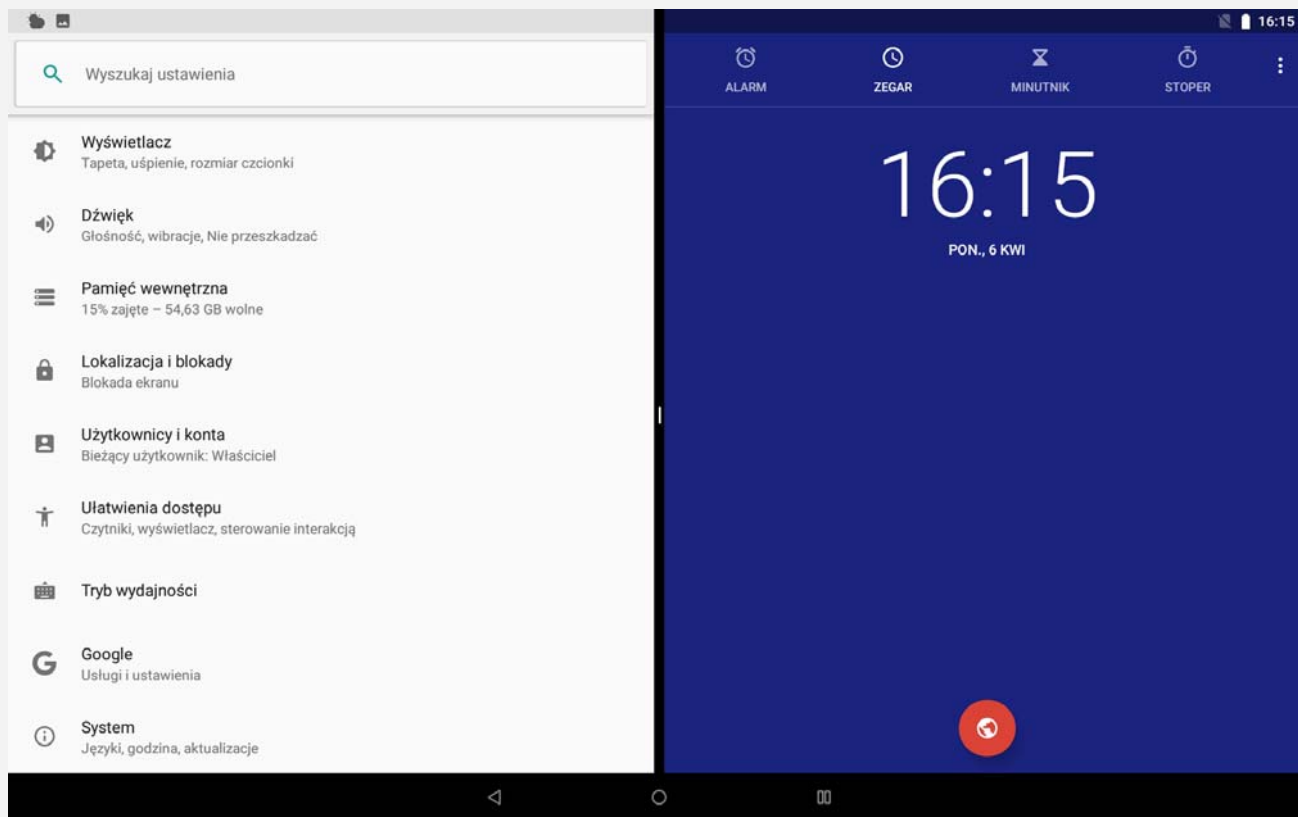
Wyszukaj ustawienia

Wyświetlacz
Tapeta, uśpienie, rozmiar czcionki

Dźwięk
Głośność, wibracje, Nie przeszkadzać

Pamięć wewnętrzna
15% zajęte – 54,63 GB wolne

Lokalizacja i blokady
Blokada ekranu

Użytkownicy i konta
Bieżący użytkownik: Właściciel

Ułatwienia dostępu
Czytniki, wyświetlacz, sterowanie interakcją

Tryb wydajności

Google
Usługi i ustawienia

System
Języki, godzina, aktualizacje

16:15

ALARM
ZEGAR
MINUTNIK
STOPER

16:15
PON., 6 KWI